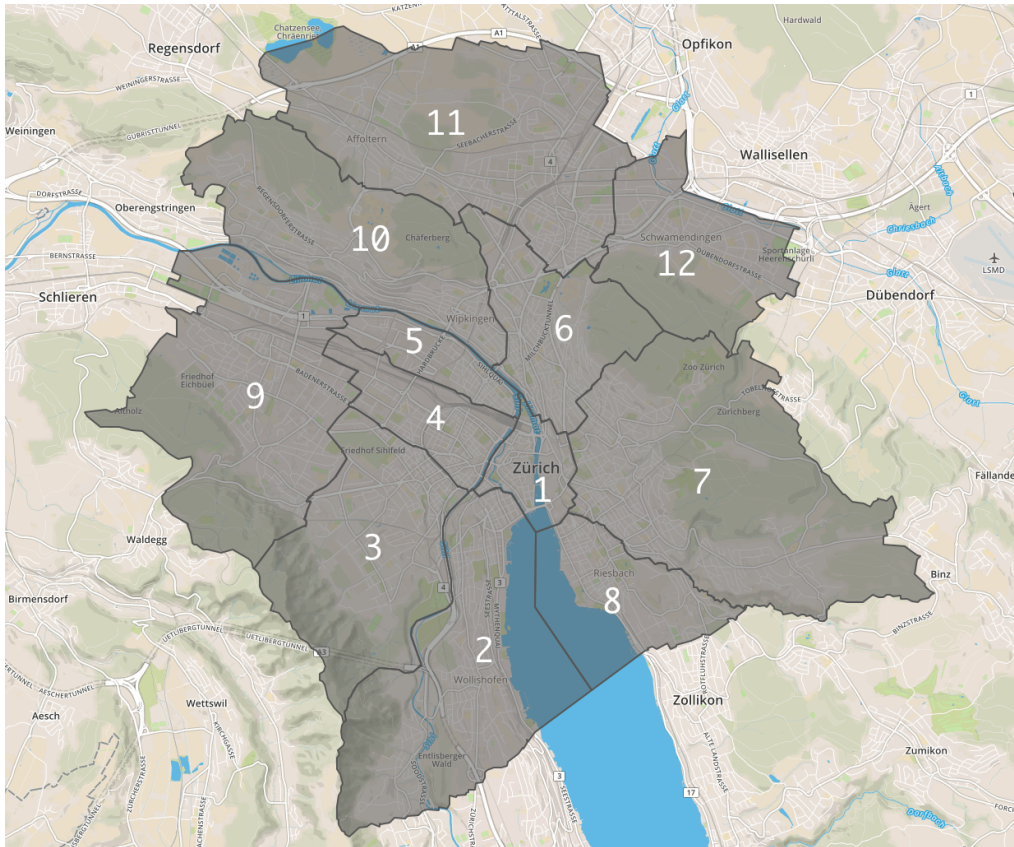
Regensdorf
Chatzensee
Chräenried
A1
Opfikon
Hardwald
Weiningen
Affoltern
11
Seebacherstrasse
Wallisellen
Oberengstringen
Dorfstrasse
10
Chäferberg
Regensdorferstrasse
Schwamendingen
12
Sportanlage Heerenschürli
Dübendorfstrasse
Agert
LSMD
Bernstrasse
Schlieren
Wipkingen
5
6
Dübendorf
Friedhof Eichbühl
9
Altholz
Badenerstrasse
4
Friedhof Sihlfeld
Zoo Zürich
Zürichberg
Zürich
1
7
Fällanden
Waldegg
3
Riesbach
8
Binz
Birmensdorf
Uetlibergtunnel
Binzstrasse
2
Wollishofen
Zollikon
Aesch
Wettswil
Entlisberger Wald
Zumikon
Aeschertunnel
Zürcherstrasse
Seestrasse
Alte Landstrasse
17
3
4
1